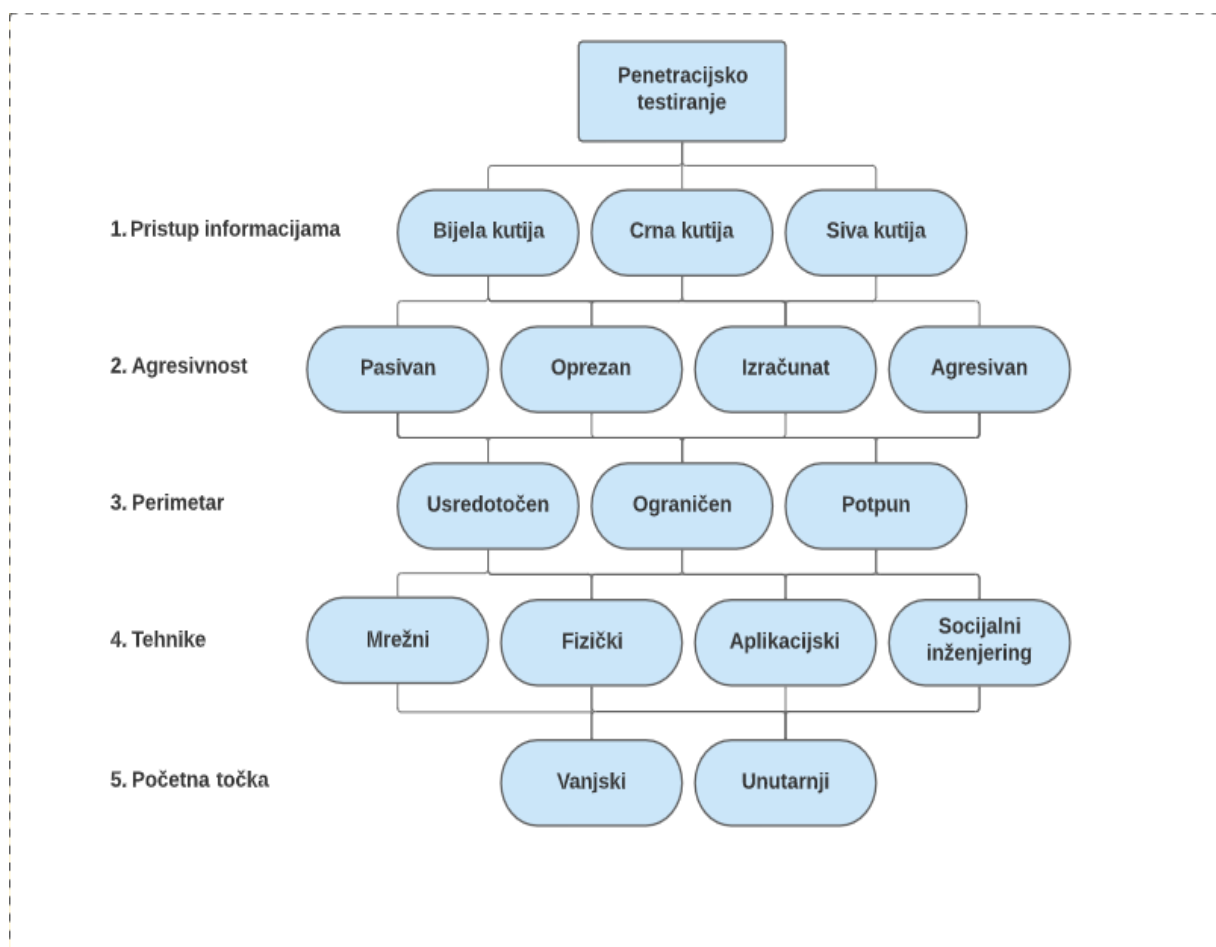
Penetracijsko testiranje

1. Pristup informacijama
Bijela kutija
Crna kutija
Siva kutija

2. Agresivnost
Pasivan
Oprezan
Izračunat
Agresivan

3. Perimetar
Usredotočen
Ograničen
Potpun

4. Tehnike
Mrežni
Fizički
Aplikacijski
Socijalni inženjering

5. Početna točka
Vanjski
Unutarnji